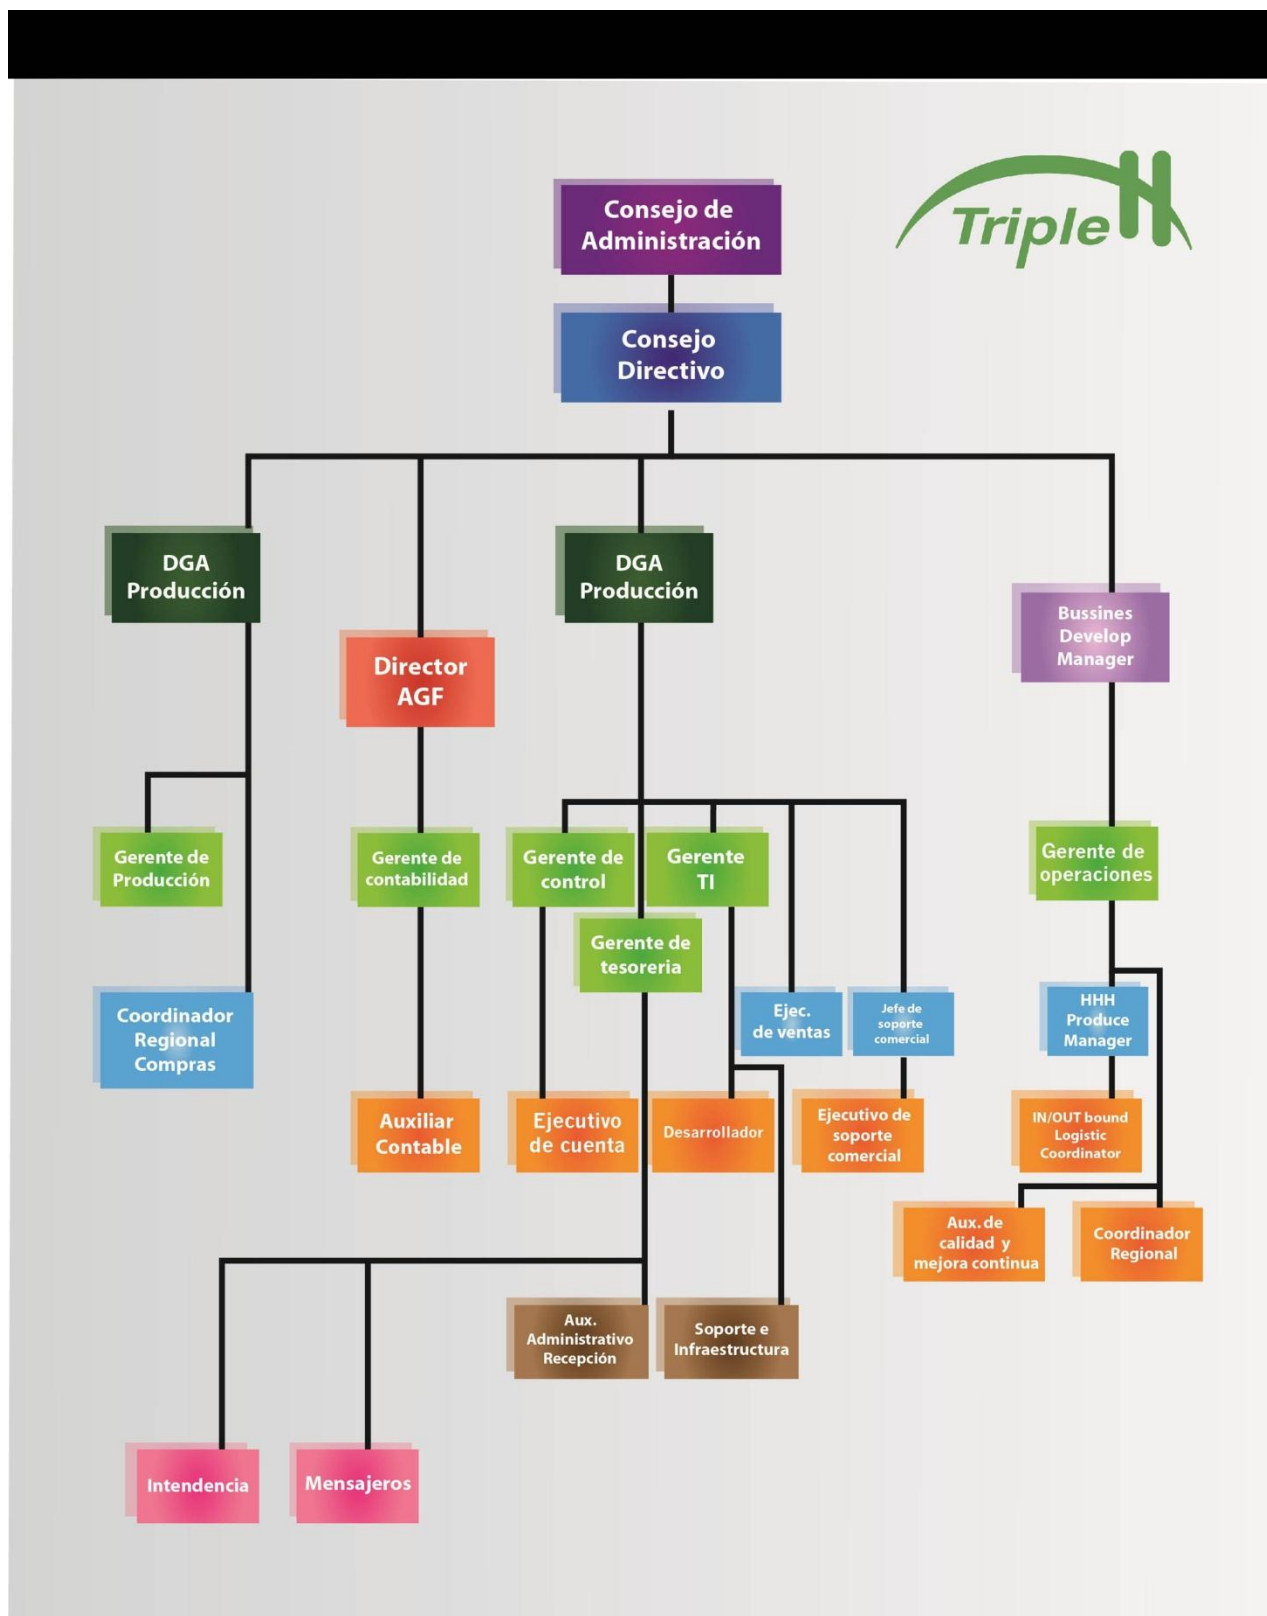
Triple H

Consejo de Administración

Consejo Directivo

DGA Producción

Director AGF

DGA Producción

Bussines Develop Manager

Gerente de Producción

Gerente de contabilidad

Gerente de control

Gerente TI

Gerente de operaciones

Gerente de tesoreria

Coordinador Regional Compras

Ejec. de ventas

Jefe de soporte comercial

HHH Produce Manager

Auxiliar Contable

Ejecutivo de cuenta

Desarrollador

Ejecutivo de soporte comercial

IN/OUT bound Logistic Coordinator

Aux. de calidad y mejora continua

Coordinador Regional

Aux. Administrativo Recepción

Soporte e Infraestructura

Intendencia

Mensajeros